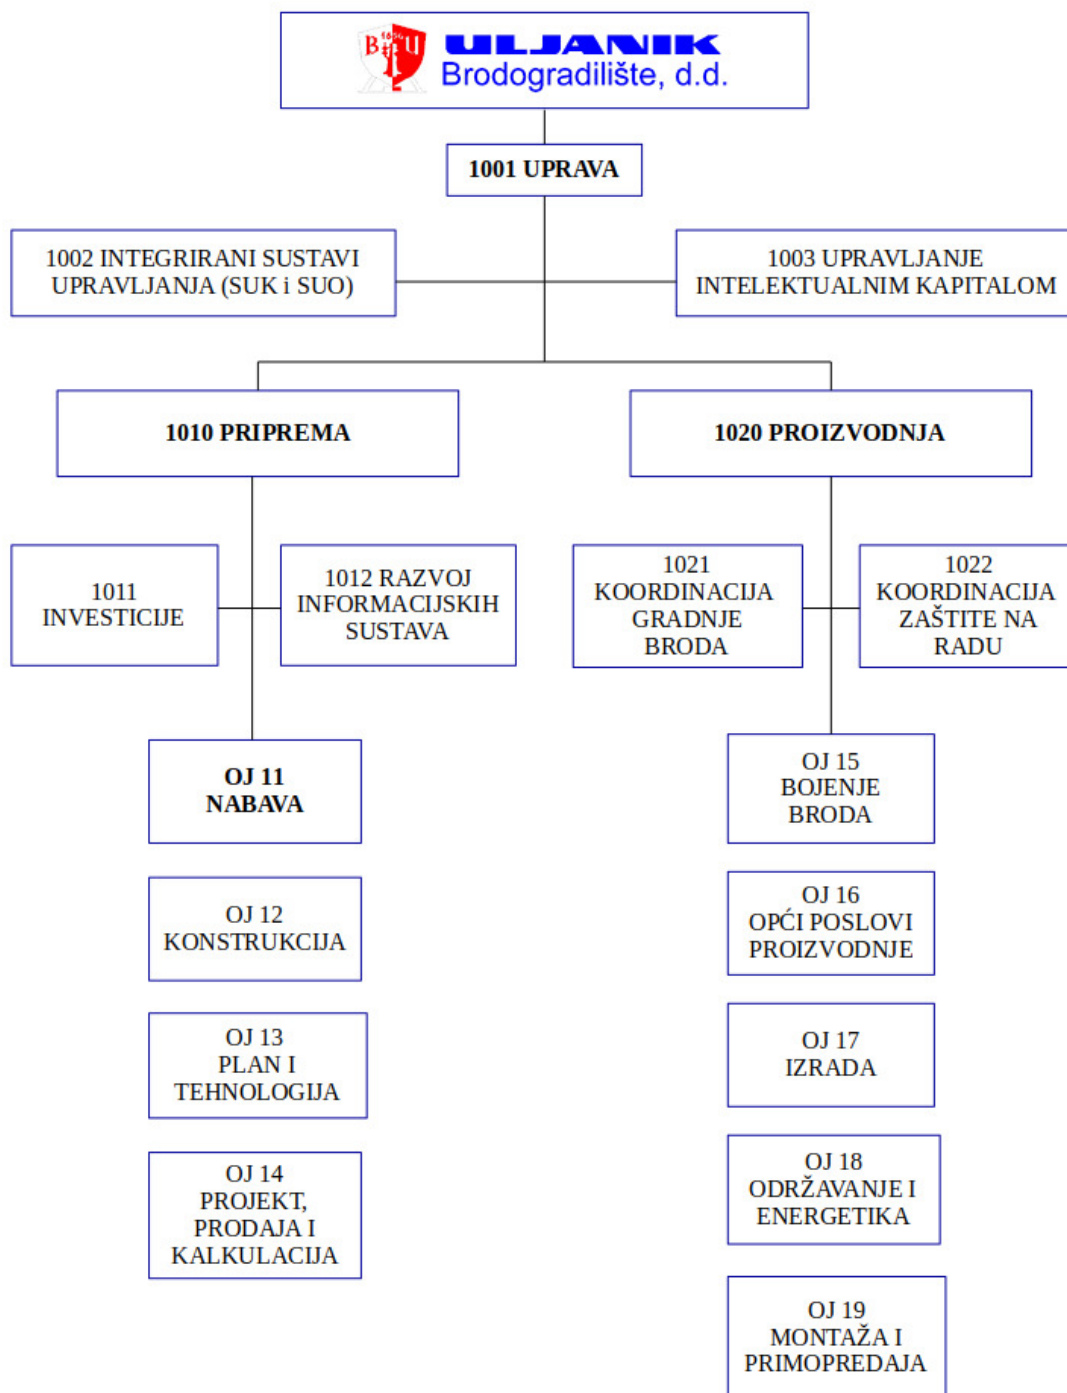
B 1856 U
ULJANIK
Brodogradilište, d.d.

1001 UPRAVA

1002 INTEGRIRANI SUSTAVI UPRAVLJANJA (SUK i SUO)

1003 UPRAVLJANJE INTELEKTUALNIM KAPITALOM

1010 PRIPREMA

1020 PROIZVODNJA

1011 INVESTICIJE

1012 RAZVOJ INFORMACIJSKIH SUSTAVA

1021 KOORDINACIJA GRADNJE BRODA

1022 KOORDINACIJA ZAŠTITE NA RADU

OJ 11 NABAVA

OJ 12 KONSTRUKCIJA

OJ 13 PLAN I TEHNOLOGIJA

OJ 14 PROJEKT, PRODAJA I KALKULACIJA

OJ 15 BOJENJE BRODA

OJ 16 OPĆI POSLOVI PROIZVODNJE

OJ 17 IZRADA

OJ 18 ODRŽAVANJE I ENERGETIKA

OJ 19 MONTAŽA I PRIMOPREDAJA